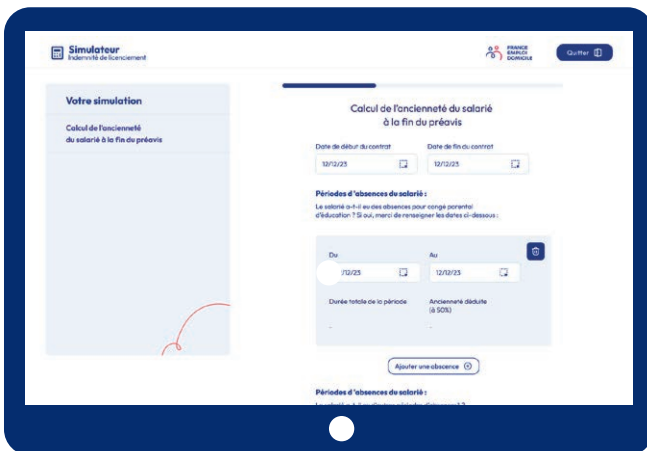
Simulateur
Indemnité de licenciement

FRANCE EMPLOI DOMICILE

Quitter

Votre simulation

Calcul de l'ancienneté du salarié à la fin du préavis

Calcul de l'ancienneté du salarié à la fin du préavis

Date de début du contrat
12/12/23

Date de fin du contrat
12/12/23

Périodes d'absences du salarié :

Le salarié a-t-il eu des absences pour congé parental d'éducation ? Si oui, merci de renseigner les dates ci-dessous :

Du
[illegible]/12/23

Au
12/12/23

Durée totale de la période
-

Ancienneté déduite (à 50%)
-

Ajouter une absence

Périodes d'absences du salarié :

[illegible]